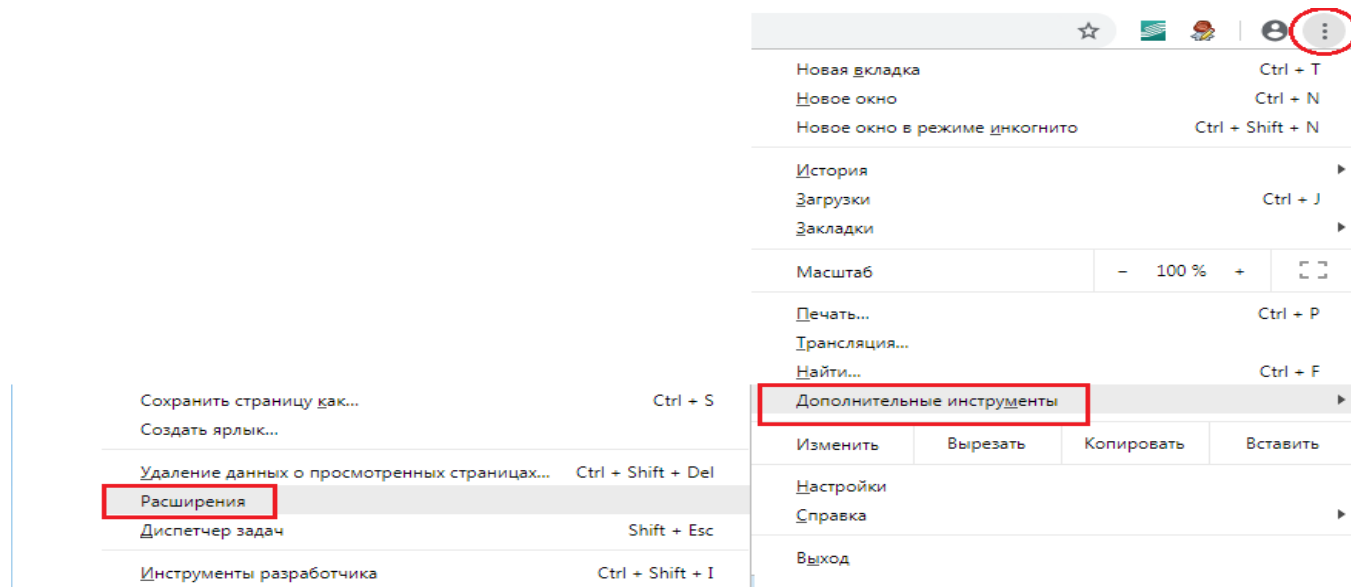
Новая вкладка Ctrl + T
Новое окно Ctrl + N
Новое окно в режиме инкогнито Ctrl + Shift + N

История
Загрузки Ctrl + J
Закладки

Масштаб – 100 % +

Печать... Ctrl + P
Трансляция...
Найти... Ctrl + F
Дополнительные инструменты

Изменить Вырезать Копировать Вставить

Настройки
Справка

Выход

Сохранить страницу как... Ctrl + S
Создать ярлык...

Удаление данных о просмотренных страницах... Ctrl + Shift + Del
Расширения
Диспетчер задач Shift + Esc

Инструменты разработчика Ctrl + Shift + I